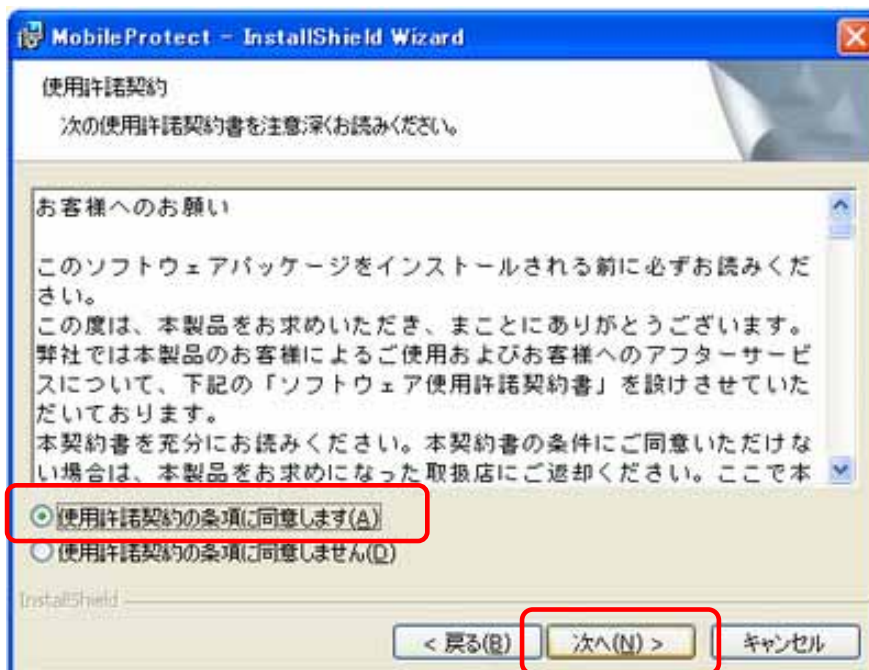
MobileProtect - InstallShield Wizard

使用許諾契約

次の使用許諾契約書を注意深くお読みください。

お客様へのお願い

このソフトウェアパッケージをインストールされる前に必ずお読みください。
この度は、本製品をお求めいただき、まことにありがとうございます。弊社では本製品のお客様によるご使用およびお客様へのアフターサービスについて、下記の「ソフトウェア使用許諾契約書」を設けさせていただいております。
本契約書を充分にお読みください。本契約書の条件にご同意いただけない場合は、本製品をお求めになった取扱店にご返却ください。ここで本

使用許諾契約の条項に同意します(A)

使用許諾契約の条項に同意しません(D)

InstallShield

< 戻る(B)

次へ(N) >

キャンセル